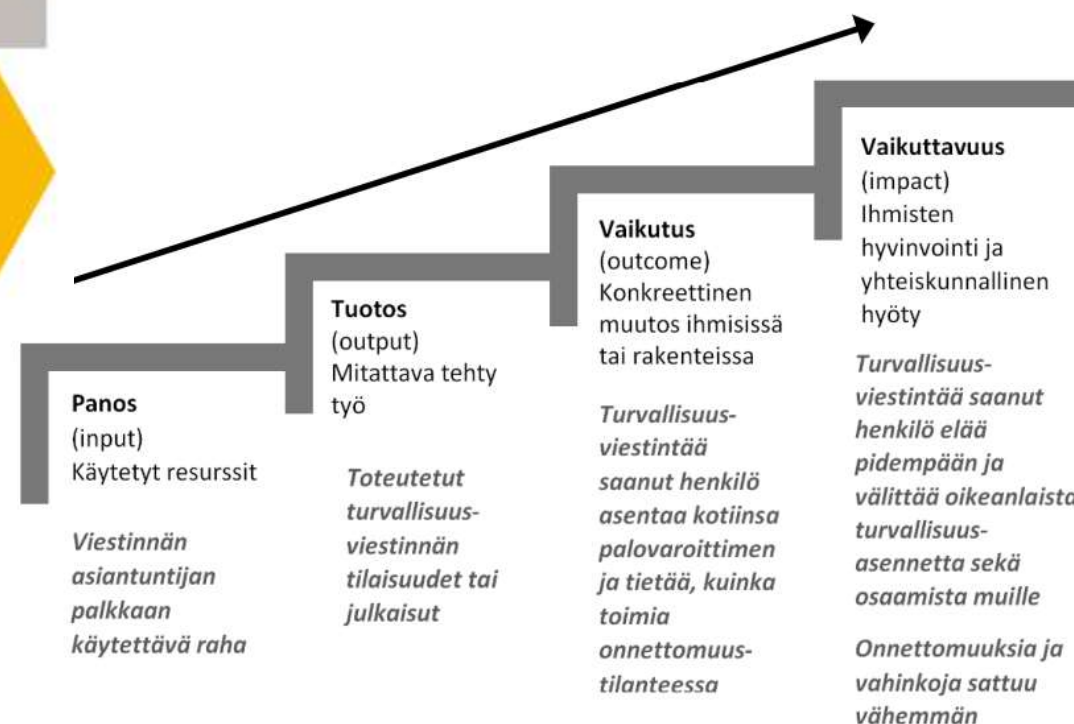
Panos
(input)
Käytetyt resurssit

*Viestinnän asiantuntijan palkkaan käytettävä raha*

Tuotos
(output)
Mitattava tehty työ

*Toteutetut turvallisuusviestinnän tilaisuudet tai julkaisut*

Vaikutus
(outcome)
Konkreettinen muutos ihmisissä tai rakenteissa

*Turvallisuusviestintää saanut henkilö asentaa kotiinsa palovaroittimen ja tietää, kuinka toimia onnettomuustilanteessa*

Vaikuttavuus
(impact)
Ihmisten hyvinvointi ja yhteiskunnallinen hyöty

*Turvallisuusviestintää saanut henkilö elää pidempään ja välittää oikeanlaista turvallisuusasennetta sekä osaamista muille*

*Onnettomuuksia ja vahinkoja sattuu vähemmän*